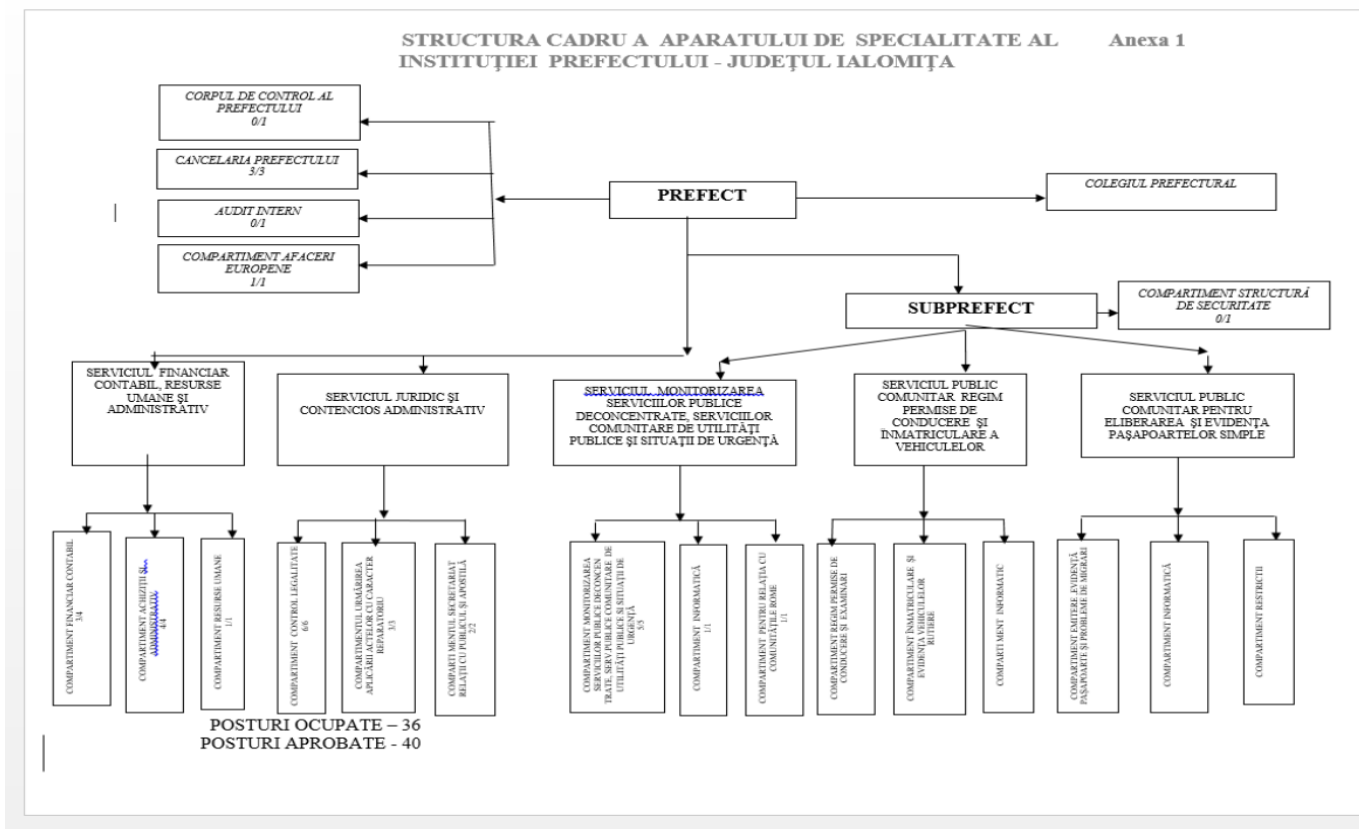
STRUCTURA CADRU A APARATULUI DE SPECIALITATE AL INSTITUŢIEI PREFECTULUI - JUDEŢUL IALOMIŢA

Anexa 1

CORPUL DE CONTROL AL PREFECTULUI
0/1

CANCELARIA PREFECTULUI
3/3

AUDIT INTERN
0/1

COMPARTIMENT AFACERI EUROPENE
1/1

PREFECT

COLEGIUL PREFECTURAL

SUBPREFECT

COMPARTIMENT STRUCTURĂ DE SECURITATE
0/1

SERVICIUL FINANCIAR CONTABIL, RESURSE UMANE ŞI ADMINISTRATIV

SERVICIUL JURIDIC ŞI CONTENCIOS ADMINISTRATIV

SERVICIUL MONITORIZAREA SERVICIILOR PUBLICE DECONCENTRATE, SERVICIILOR COMUNITARE DE UTILITĂŢI PUBLICE ŞI SITUAŢII DE URGENŢĂ

SERVICIUL PUBLIC COMUNITAR REGIM PERMISE DE CONDUCERE ŞI ÎNMATRICULARE A VEHICULELOR

SERVICIUL PUBLIC COMUNITAR PENTRU ELIBERAREA ŞI EVIDENŢA PAŞAPOARTELOR SIMPLE

COMPARTIMENT FINANCIAR CONTABIL
3/4

COMPARTIMENT ACHIZIŢII ŞI ADMINISTRATIV
4/4

COMPARTIMENT RESURSE UMANE
1/1

COMPARTIMENT CONTROL LEGALITATE
6/6

COMPARTIMENTUL URMĂRIREA APLICĂRII ACTELOR CU CARACTER REPARATORIU
3/3

COMPARTI MENTUL SECRETARIAT RELAŢII CU PUBLICUL ŞI APOSTILĂ
2/2

COMPARTIMENT MONITORIZAREA SERVICIILOR PUBLICE DECONCENTRATE, SERV.PUBLICE COMUNITARE DE UTILITĂŢI PUBLICE ŞI SITUAŢII DE URGENŢĂ
5/5

COMPARTIMENT INFORMATICĂ
1/1

COMPARTIMENT PENTRU RELAŢIA CU COMUNITĂŢILE ROME
1/1

COMPARTIMENT REGIM PERMISE DE CONDUCERE ŞI EXAMINARI

COMPARTIMENT ÎNMATRICULARE ŞI EVIDENŢA VEHICULELOR RUTIERE

COMPARTI MENT INFORMATIC

COMPARTIMENT EMITERE, EVIDENŢĂ PAŞAPOARTE ŞI PROBLEME DE MIGRARI

COMPARTIMENT INFORMATICĂ

COMPARTIMENT RESTRICŢII

POSTURI OCUPATE – 36
POSTURI APROBATE - 40